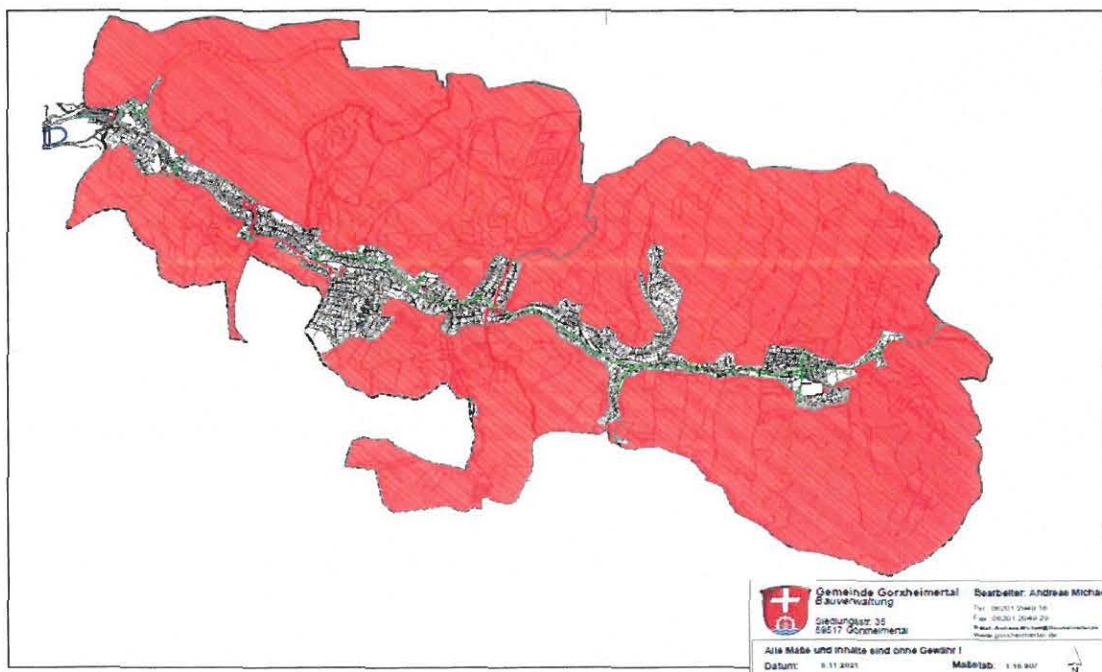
Gemeinde Gorxheimertal
Bauverwaltung

Siedlungsstr. 35
69517 Gorxheimertal

Bearbeiter: Andreas Michae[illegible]
Tel: 06201 2649 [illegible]
Fax: 06201 2649 29
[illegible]
www.gorxheimertal.de

Alle Maße und Inhalte sind ohne Gewähr !

Datum: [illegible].11.2021
Maßstab: 1:16.907
N